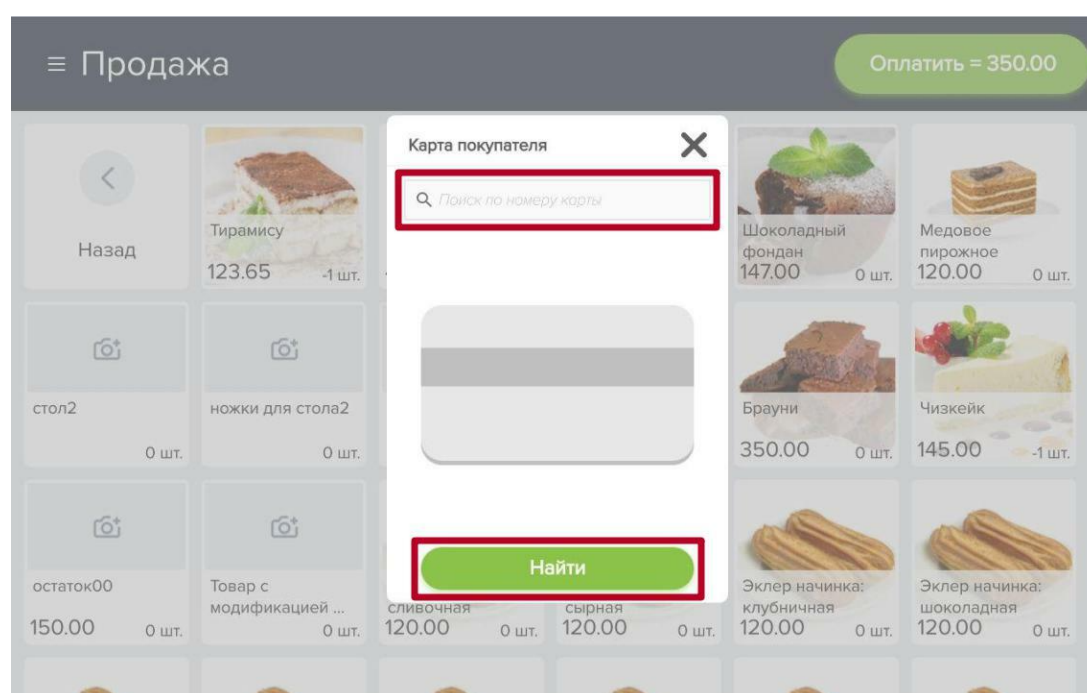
≡ Продажа

Оплатить = 350.00

Назад

Тирамису
123.65 -1 шт.

Карта покупателя

Поиск по номеру карты

Найти

Шоколадный фондан
147.00 0 шт.

Медовое пирожное
120.00 0 шт.

стол2
0 шт.

ножки для стола2
0 шт.

Брауни
350.00 0 шт.

Чизкейк
145.00 -1 шт.

остаток00
150.00 0 шт.

Товар с модификацией ...
0 шт.

сливочная
120.00 0 шт.

сырная
120.00 0 шт.

Эклер начинка: клубничная
120.00 0 шт.

Эклер начинка: шоколадная
120.00 0 шт.